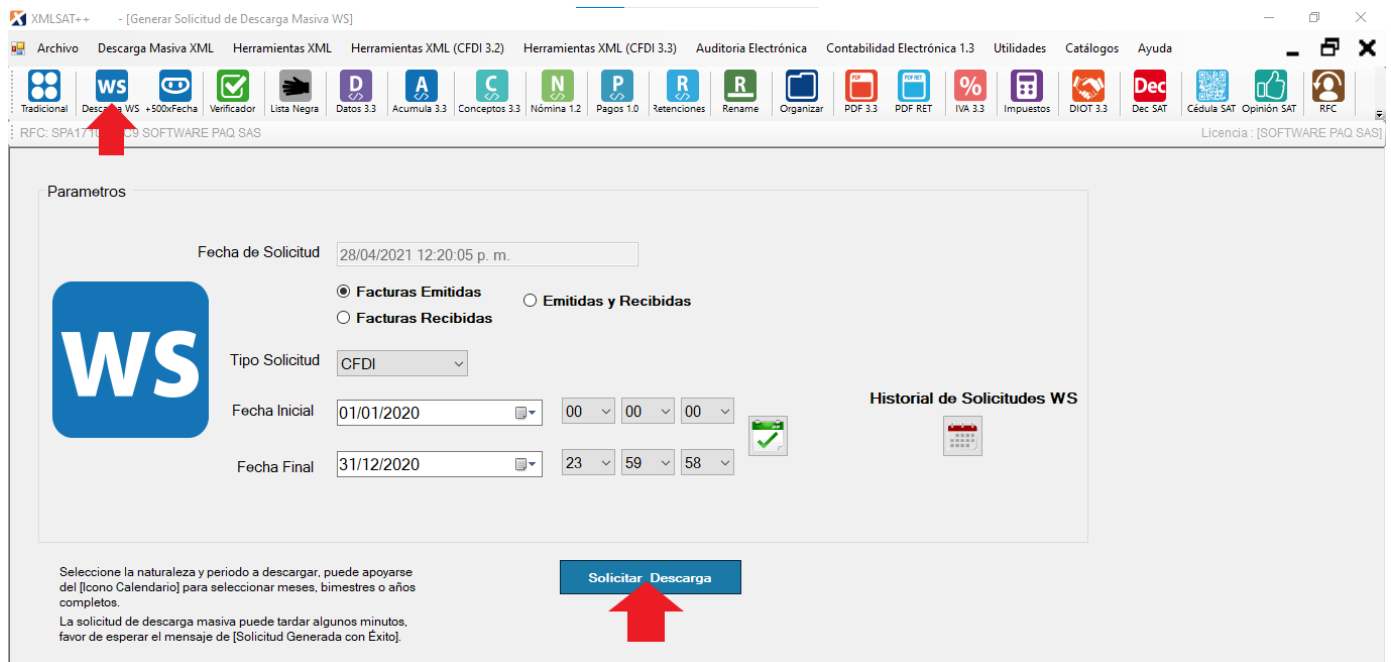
XMLSAT++ - [Generar Solicitud de Descarga Masiva WS]

Archivo Descarga Masiva XML Herramientas XML Herramientas XML (CFDI 3.2) Herramientas XML (CFDI 3.3) Auditoria Electrónica Contabilidad Electrónica 1.3 Utilidades Catálogos Ayuda

Tradicional WS Descarga WS +500xFecha Verificador Lista Negra D Datos 3.3 A Acumula 3.3 C Conceptos 3.3 N Nómina 1.2 P Pagos 1.0 R Retenciones R Rename Organizar PDF 3.3 PDF RET % IVA 3.3 Impuestos DIOT 3.3 Dec Dec SAT Cédula SAT Opinión SAT RFC

RFC: SPA17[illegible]C9 SOFTWARE PAQ SAS

Licencia : [SOFTWARE PAQ SAS]

Parametros

Fecha de Solicitud 28/04/2021 12:20:05 p. m.

WS

Facturas Emitidas
Facturas Recibidas
Emitidas y Recibidas

Tipo Solicitud CFDI

Fecha Inicial 01/01/2020 00 00 00

Fecha Final 31/12/2020 23 59 58

Historial de Solicitudes WS

Seleccione la naturaleza y periodo a descargar, puede apoyarse del [Icono Calendario] para seleccionar meses, bimestres o años completos.
La solicitud de descarga masiva puede tardar algunos minutos, favor de esperar el mensaje de [Solicitud Generada con Éxito].

Solicitar Descarga